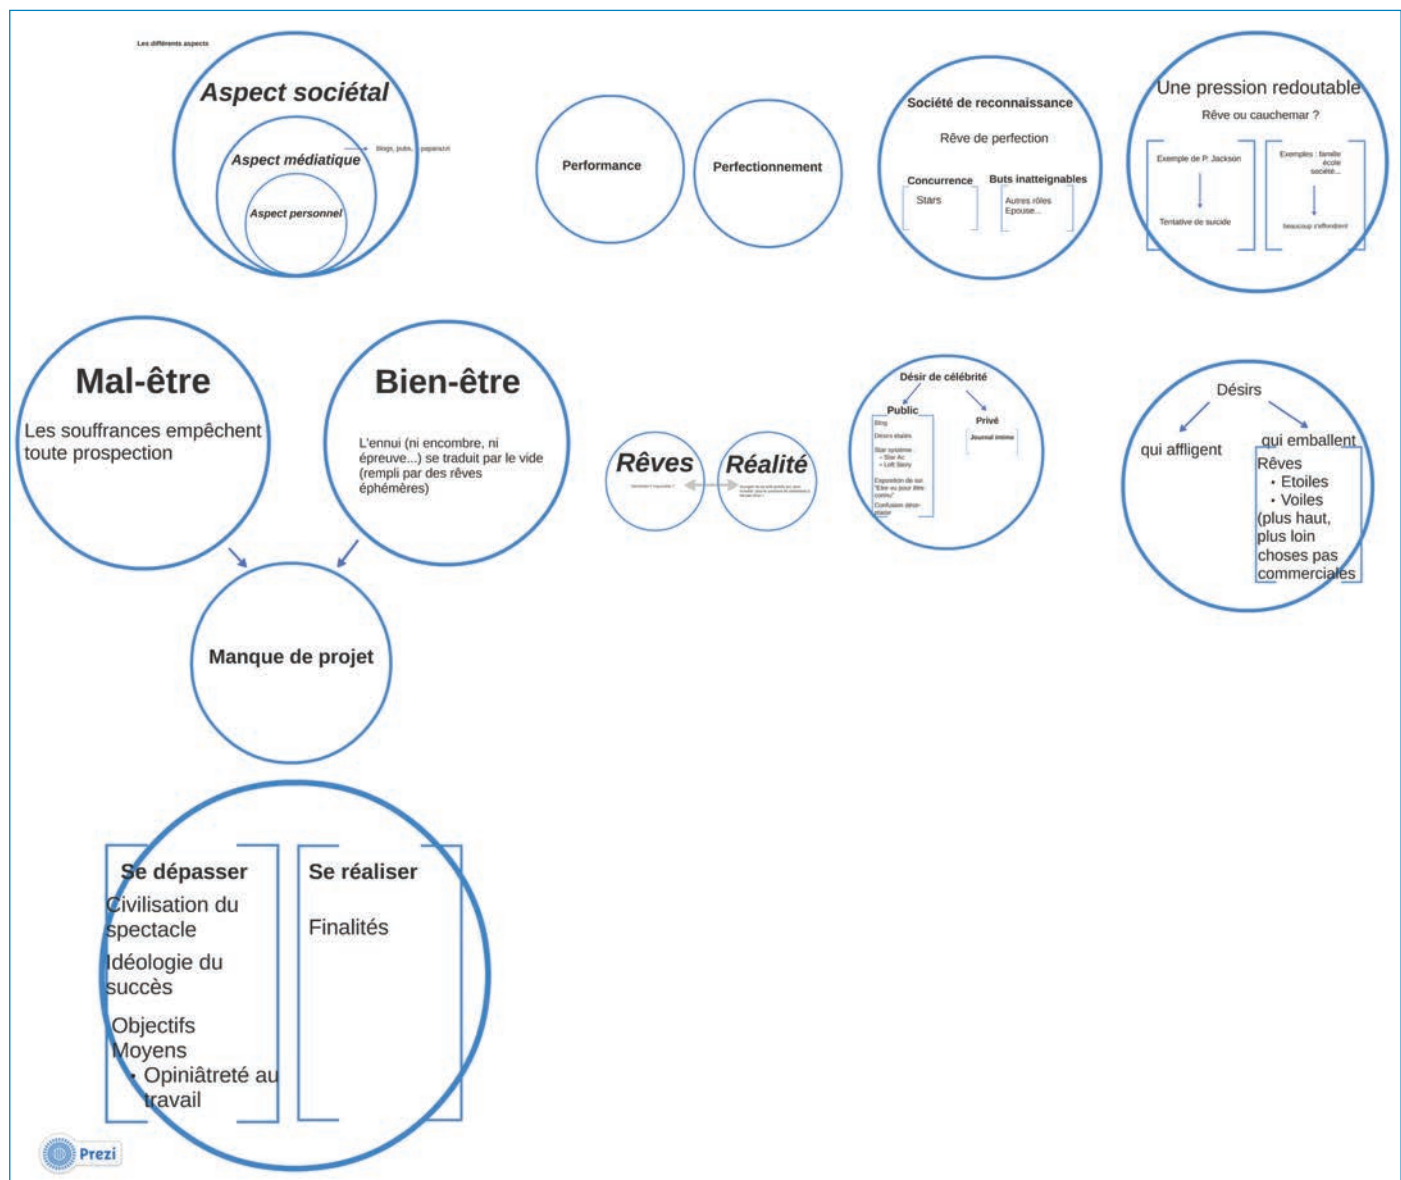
Les différents aspects

Aspect sociétal

Aspect médiatique

blogs, pubs, paparazzi

Aspect personnel

Performance

Perfectionnement

Société de reconnaissance

Rêve de perfection

Concurrence

Stars

Buts inatteignables

Autres rôles
Epouse...

Une pression redoutable

Rêve ou cauchemar ?

Exemple de P. Jackson

Tentative de suicide

Exemples : famille
école
société...

beaucoup s'effondrent

Mal-être

Les souffrances empêchent toute prospection

Bien-être

L'ennui (ni encombre, ni épreuve...) se traduit par le vide (rempli par des rêves éphémères)

Rêves

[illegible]

Réalité

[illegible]

Désir de célébrité

Public

Blog
Désirs réalisés
Star système
• Star Ac
• Loft Story
Exposition de soi
"Etre-vu pour être connu"
Confusion désir-plaisir

Privé

Journal intime

Désirs

qui affligent

qui emballent

Rêves
• Etoiles
• Voiles
(plus haut, plus loin choses pas commerciales

Manque de projet

Se dépasser

Civilisation du spectacle

Idéologie du succès

Objectifs
Moyens
• Opiniâtreté au travail

Se réaliser

Finalités

Prezi